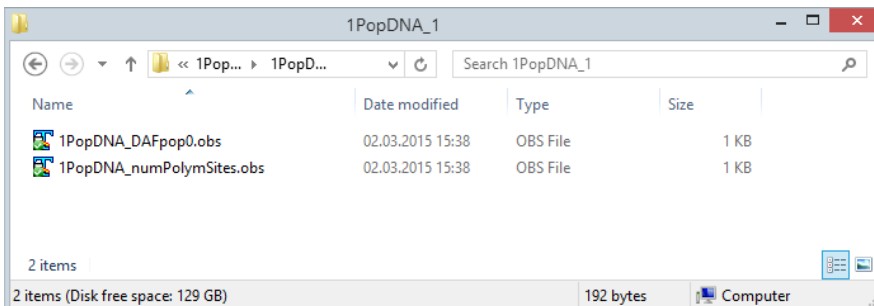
1PopDNA_1

« 1Pop... ▸ 1PopD...

Search 1PopDNA_1

| Name | Date modified | Type | Size |
|---|---|---|---|
| 1PopDNA_DAFpop0.obs | 02.03.2015 15:38 | OBS File | 1 KB |
| 1PopDNA_numPolymSites.obs | 02.03.2015 15:38 | OBS File | 1 KB |

2 items

2 items (Disk free space: 129 GB)

192 bytes

Computer